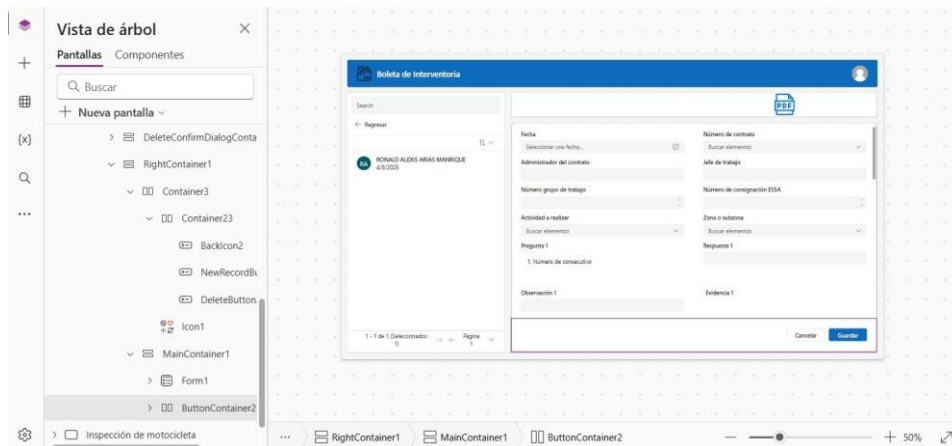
Vista de árbol

Pantallas Componentes

Buscar

+ Nueva pantalla

DeleteConfirmDialogConta

RightContainer1

Container3

Container23

BackIcon2

NewRecordBu

DeleteButton

Icon1

MainContainer1

Form1

ButtonContainer2

Inspección de motocicleta

Boleta de Interventoria

Search

← Regresar

RA RONALD ALEXIS ARIAS MANRIQUE 4/8/2025

1 - 1 de 1 (Seleccionado: 1) Página 1

PDF

Fecha

Seleccionar una fecha...

Número de contrato

Buscar elementos

Administrador del contrato

Jefe de trabajo

Número grupo de trabajo

Número de consignación ESSA

Actividad a realizar

Buscar elementos

Zona o subzona

Buscar elementos

Pregunta 1

1. Número de consecutivo

Respuesta 1

Observación 1

Evidencia 1

Cancelar

Guardar

RightContainer1 MainContainer1 ButtonContainer2

+ 50%